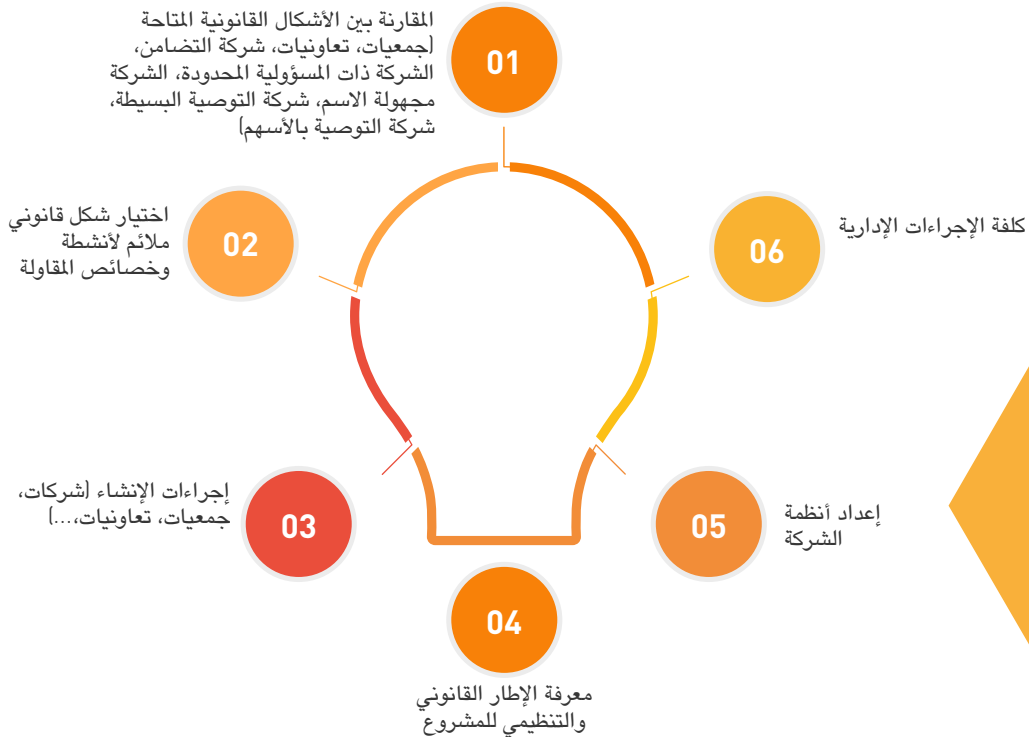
01

المقارنة بين الأشكال القانونية المتاحة (جمعيات، تعاونيات، شركة التضامن، الشركة ذات المسؤولية المحدودة، الشركة مجهولة الاسم، شركة التوصية البسيطة، شركة التوصية بالأسهم)

02

اختيار شكل قانوني ملائم لأنشطة وخصائص المقاولة

06

كلفة الإجراءات الإدارية

03

إجراءات الإنشاء (شركات، جمعيات، تعاونيات،...)

05

إعداد أنظمة الشركة

04

معرفة الإطار القانوني والتنظيمي للمشروع